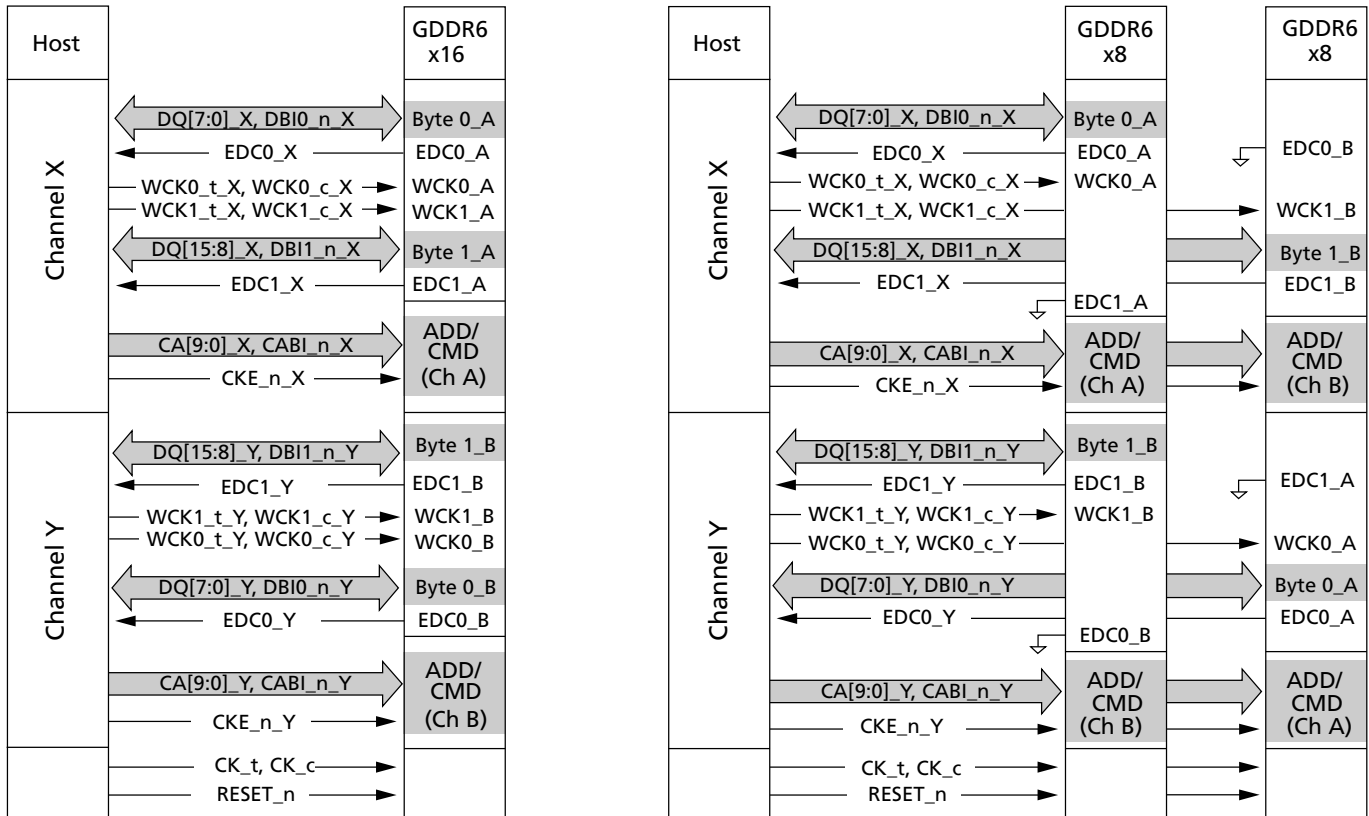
Host

GDDR6 x16

Channel X

DQ[7:0]_X, DBI0_n_X
Byte 0_A
EDC0_X
EDC0_A
WCK0_t_X, WCK0_c_X
WCK0_A
WCK1_t_X, WCK1_c_X
WCK1_A
DQ[15:8]_X, DBI1_n_X
Byte 1_A
EDC1_X
EDC1_A
CA[9:0]_X, CABI_n_X
CKE_n_X
ADD/ CMD (Ch A)

Channel Y

DQ[15:8]_Y, DBI1_n_Y
Byte 1_B
EDC1_Y
EDC1_B
WCK1_t_Y, WCK1_c_Y
WCK1_B
WCK0_t_Y, WCK0_c_Y
WCK0_B
DQ[7:0]_Y, DBI0_n_Y
Byte 0_B
EDC0_Y
EDC0_B
CA[9:0]_Y, CABI_n_Y
CKE_n_Y
ADD/ CMD (Ch B)

CK_t, CK_c
RESET_n

Host

GDDR6 x8

GDDR6 x8

Channel X

DQ[7:0]_X, DBI0_n_X
Byte 0_A
EDC0_X
EDC0_A
EDC0_B
WCK0_t_X, WCK0_c_X
WCK0_A
WCK1_t_X, WCK1_c_X
WCK1_B
DQ[15:8]_X, DBI1_n_X
Byte 1_B
EDC1_X
EDC1_B
EDC1_A
CA[9:0]_X, CABI_n_X
CKE_n_X
ADD/ CMD (Ch A)
ADD/ CMD (Ch B)

Channel Y

DQ[15:8]_Y, DBI1_n_Y
Byte 1_B
EDC1_Y
EDC1_B
EDC1_A
WCK1_t_Y, WCK1_c_Y
WCK1_B
WCK0_t_Y, WCK0_c_Y
WCK0_A
DQ[7:0]_Y, DBI0_n_Y
Byte 0_A
EDC0_Y
EDC0_A
EDC0_B
CA[9:0]_Y, CABI_n_Y
CKE_n_Y
ADD/ CMD (Ch B)
ADD/ CMD (Ch A)

CK_t, CK_c
RESET_n